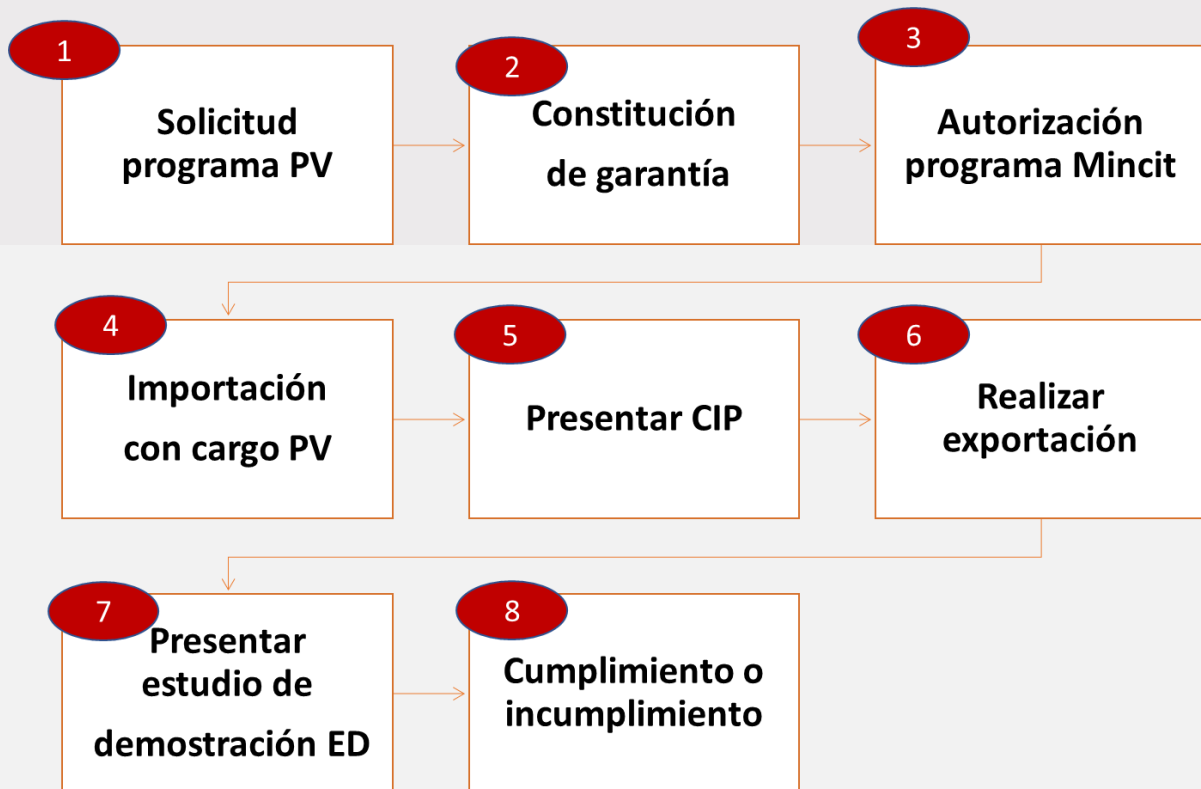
1
Solicitud programa PV

2
Constitución de garantía

3
Autorización programa Mincit

4
Importación con cargo PV

5
Presentar CIP

6
Realizar exportación

7
Presentar estudio de demostración ED

8
Cumplimiento o incumplimiento